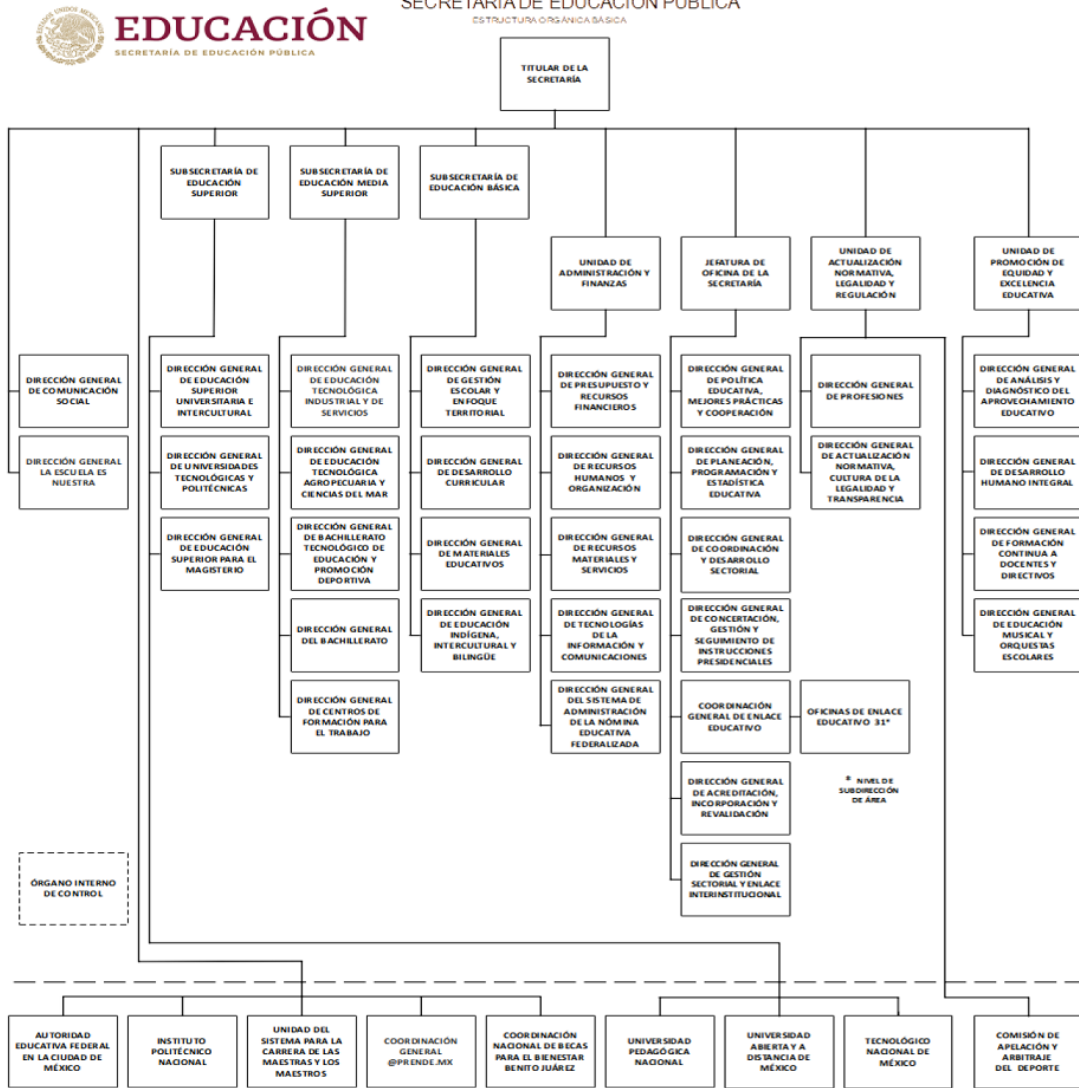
EDUCACIÓN
SECRETARÍA DE EDUCACIÓN PÚBLICA

SECRETARÍA DE EDUCACIÓN PÚBLICA
ESTRUCTURA ORGÁNICA BÁSICA

TITULAR DE LA SECRETARÍA

SUBSECRETARÍA DE EDUCACIÓN SUPERIOR
SUBSECRETARÍA DE EDUCACIÓN MEDIA SUPERIOR
SUBSECRETARÍA DE EDUCACIÓN BÁSICA
UNIDAD DE ADMINISTRACIÓN Y FINANZAS
JEFATURA DE OFICINA DE LA SECRETARÍA
UNIDAD DE ACTUALIZACIÓN NORMATIVA, LEGALIDAD Y REGULACIÓN
UNIDAD DE PROMOCIÓN DE EQUIDAD Y EXCELENCIA EDUCATIVA

DIRECCIÓN GENERAL DE COMUNICACIÓN SOCIAL
DIRECCIÓN GENERAL LA ESCUELA ES NUESTRA

DIRECCIÓN GENERAL DE EDUCACIÓN SUPERIOR UNIVERSITARIA E INTERCULTURAL
DIRECCIÓN GENERAL DE UNIVERSIDADES TECNOLÓGICAS Y POLITÉCNICAS
DIRECCIÓN GENERAL DE EDUCACIÓN SUPERIOR PARA EL MAGISTERIO

DIRECCIÓN GENERAL DE EDUCACIÓN TECNOLÓGICA INDUSTRIAL Y DE SERVICIOS
DIRECCIÓN GENERAL DE EDUCACIÓN TECNOLÓGICA AGROPECUARIA Y CIENCIAS DEL MAR
DIRECCIÓN GENERAL DE BACHILLERATO TECNOLÓGICO DE EDUCACIÓN Y PROMOCIÓN DEPORTIVA
DIRECCIÓN GENERAL DEL BACHILLERATO
DIRECCIÓN GENERAL DE CENTROS DE FORMACIÓN PARA EL TRABAJO

DIRECCIÓN GENERAL DE GESTIÓN ESCOLAR Y ENFOQUE TERRITORIAL
DIRECCIÓN GENERAL DE DESARROLLO CURRICULAR
DIRECCIÓN GENERAL DE MATERIALES EDUCATIVOS
DIRECCIÓN GENERAL DE EDUCACIÓN INDÍGENA, INTERCULTURAL Y BILINGÜE

DIRECCIÓN GENERAL DE PRESUPUESTO Y RECURSOS FINANCIEROS
DIRECCIÓN GENERAL DE RECURSOS HUMANOS Y ORGANIZACIÓN
DIRECCIÓN GENERAL DE RECURSOS MATERIALES Y SERVICIOS
DIRECCIÓN GENERAL DE TECNOLOGÍAS DE LA INFORMACIÓN Y COMUNICACIONES
DIRECCIÓN GENERAL DEL SISTEMA DE ADMINISTRACIÓN DE LA NÓMINA EDUCATIVA FEDERALIZADA

DIRECCIÓN GENERAL DE POLÍTICA EDUCATIVA, MEJORES PRÁCTICAS Y COOPERACIÓN
DIRECCIÓN GENERAL DE PLANEACIÓN, PROGRAMACIÓN Y ESTADÍSTICA EDUCATIVA
DIRECCIÓN GENERAL DE COORDINACIÓN Y DESARROLLO SECTORIAL
DIRECCIÓN GENERAL DE CONCERTACIÓN, GESTIÓN Y SEGUIMIENTO DE INSTRUCCIONES PRESIDENCIALES
COORDINACIÓN GENERAL DE ENLACE EDUCATIVO
OFICINAS DE ENLACE EDUCATIVO 31*
* NIVEL DE SUBDIRECCIÓN DE ÁREA
DIRECCIÓN GENERAL DE ACREDITACIÓN, INCORPORACIÓN Y REVALIDACIÓN
DIRECCIÓN GENERAL DE GESTIÓN SECTORIAL Y ENLACE INTERINSTITUCIONAL

DIRECCIÓN GENERAL DE PROFESIONES
DIRECCIÓN GENERAL DE ACTUALIZACIÓN NORMATIVA, CULTURA DE LA LEGALIDAD Y TRANSPARENCIA

DIRECCIÓN GENERAL DE ANÁLISIS Y DIAGNÓSTICO DEL APROVECHAMIENTO EDUCATIVO
DIRECCIÓN GENERAL DE DESARROLLO HUMANO INTEGRAL
DIRECCIÓN GENERAL DE FORMACIÓN CONTINUA A DOCENTES Y DIRECTIVOS
DIRECCIÓN GENERAL DE EDUCACIÓN MUSICAL Y ORQUESTAS ESCOLARES

ÓRGANO INTERNO DE CONTROL

AUTORIDAD EDUCATIVA FEDERAL EN LA CIUDAD DE MÉXICO
INSTITUTO POLITÉCNICO NACIONAL
UNIDAD DEL SISTEMA PARA LA CARRERA DE LAS MAESTRAS Y LOS MAESTROS
COORDINACIÓN GENERAL @PRENDE.MX
COORDINACIÓN NACIONAL DE BECAS PARA EL BIENESTAR BENITO JUÁREZ
UNIVERSIDAD PEDAGÓGICA NACIONAL
UNIVERSIDAD ABIERTA Y A DISTANCIA DE MÉXICO
TECNOLÓGICO NACIONAL DE MÉXICO
COMISIÓN DE APELACIÓN Y ARBITRAJE DEL DEPORTE